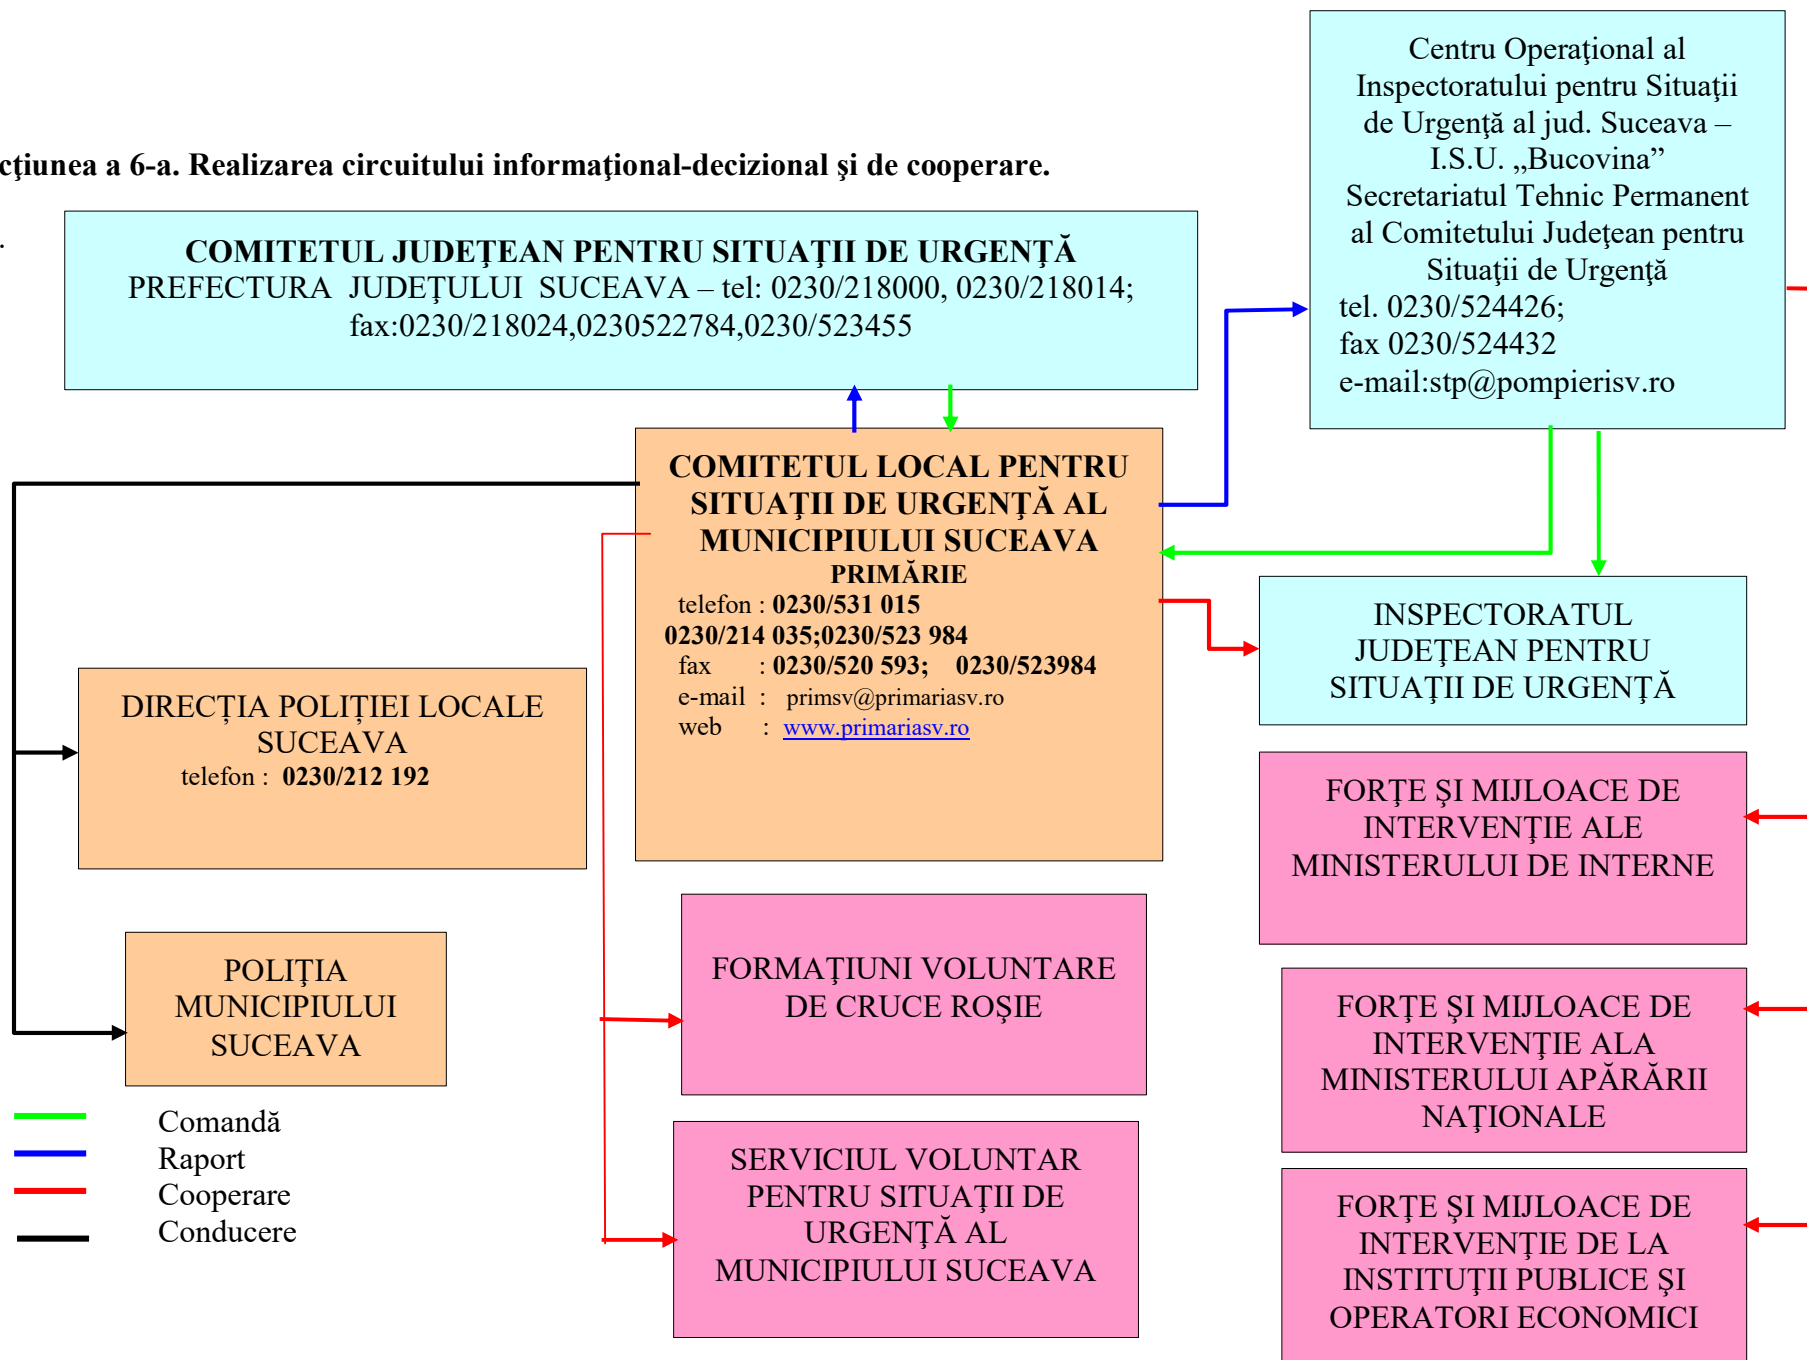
cţiunea a 6-a. Realizarea circuitului informaţional-decizional şi de cooperare.

Centru Operaţional al Inspectoratului pentru Situaţii de Urgenţă al jud. Suceava – I.S.U. „Bucovina”
Secretariatul Tehnic Permanent al Comitetului Judeţean pentru Situaţii de Urgenţă
tel. 0230/524426;
fax 0230/524432
e-mail:stp@pompierisv.ro

COMITETUL JUDEŢEAN PENTRU SITUAŢII DE URGENŢĂ
PREFECTURA JUDEŢULUI SUCEAVA – tel: 0230/218000, 0230/218014;
fax:0230/218024,0230522784,0230/523455

COMITETUL LOCAL PENTRU SITUAŢII DE URGENŢĂ AL MUNICIPIULUI SUCEAVA
PRIMĂRIE
telefon : 0230/531 015
0230/214 035;0230/523 984
fax : 0230/520 593; 0230/523984
e-mail : primsv@primariasv.ro
web : www.primariasv.ro

INSPECTORATUL JUDEŢEAN PENTRU SITUAŢII DE URGENŢĂ

DIRECŢIA POLIŢIEI LOCALE SUCEAVA
telefon : 0230/212 192

FORŢE ŞI MIJLOACE DE INTERVENŢIE ALE MINISTERULUI DE INTERNE

POLIŢIA MUNICIPIULUI SUCEAVA

FORMAŢIUNI VOLUNTARE DE CRUCE ROŞIE

FORŢE ŞI MIJLOACE DE INTERVENŢIE ALA MINISTERULUI APĂRĂRII NAŢIONALE

Comandă
Raport
Cooperare
Conducere

SERVICIUL VOLUNTAR PENTRU SITUAŢII DE URGENŢĂ AL MUNICIPIULUI SUCEAVA

FORŢE ŞI MIJLOACE DE INTERVENŢIE DE LA INSTITUŢII PUBLICE ŞI OPERATORI ECONOMICI